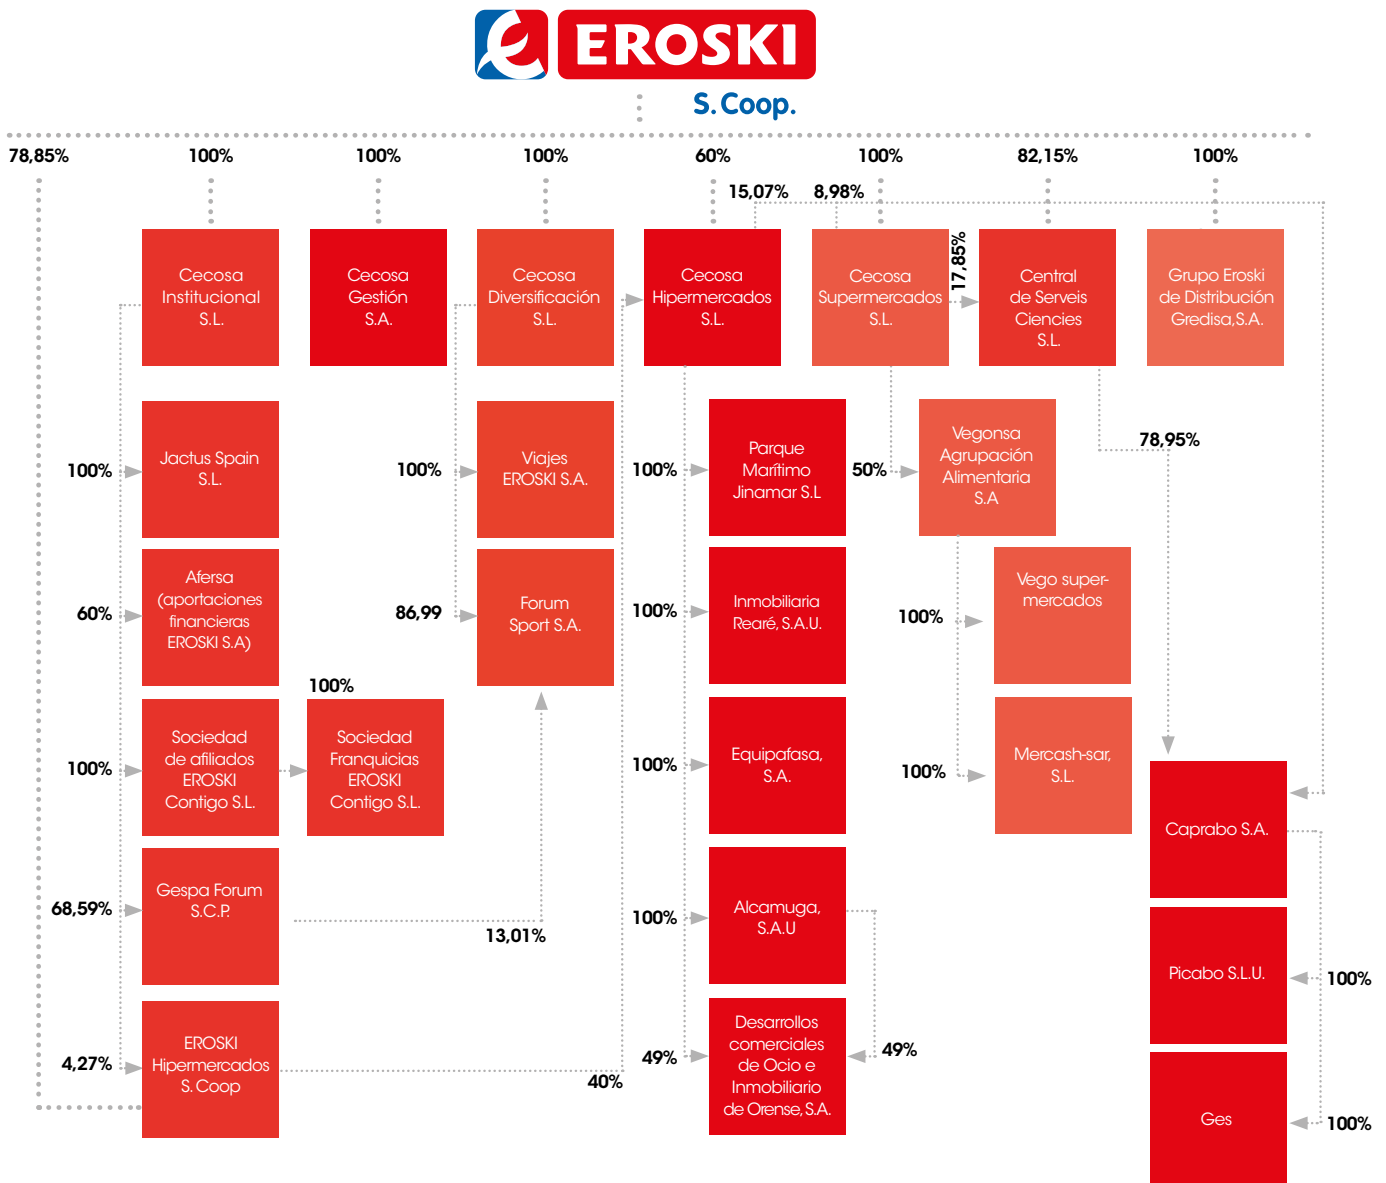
EROSKI
S. Coop.

78,85%
100%
100%
100%
60%
100%
82,15%
100%

15,07%
8,98%
17,85%

Cecosa Institucional S.L.

Cecosa Gestión S.A.

Cecosa Diversificación S.L.

Cecosa Hipermercados S.L.

Cecosa Supermercados S.L.

Central de Serveis Ciencies S.L.

Grupo Eroski de Distribución Gredisa,S.A.

100%
Jactus Spain S.L.

100%
Viajes EROSKI S.A.

100%
Parque Marítimo Jinamar S.L

50%
Vegonsa Agrupación Alimentaria S.A

78,95%

60%
Afersa (aportaciones financieras EROSKI S.A)

86,99
Forum Sport S.A.

100%
Inmobiliaria Rearé, S.A.U.

100%
Vego supermercados

100%
100%
Sociedad de afiliados EROSKI Contigo S.L.

Sociedad Franquicias EROSKI Contigo S.L.

100%
Equipafasa, S.A.

100%
Mercash-sar, S.L.

Caprabo S.A.

68,59%
Gespa Forum S.C.P.

13,01%

100%
Alcamuga, S.A.U

Picabo S.L.U.
100%

4,27%
EROSKI Hipermercados S. Coop

40%
49%
Desarrollos comerciales de Ocio e Inmobiliario de Orense, S.A.
49%

Ges
100%